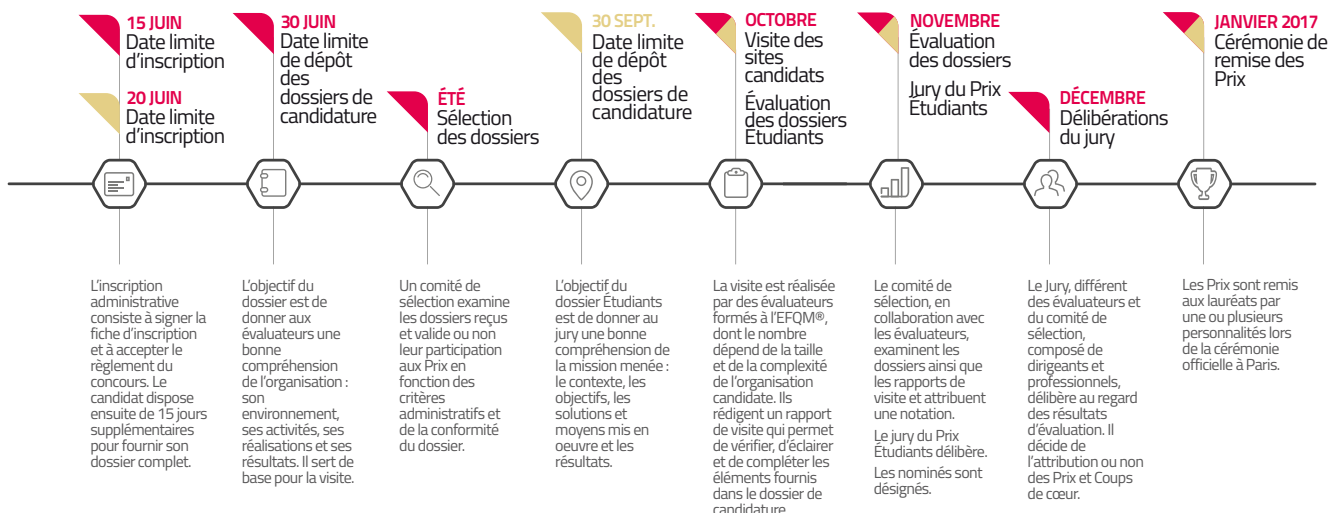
15 JUIN
Date limite d'inscription

20 JUIN
Date limite d'inscription

30 JUIN
Date limite de dépôt des dossiers de candidature

ÉTÉ
Sélection des dossiers

30 SEPT.
Date limite de dépôt des dossiers de candidature

OCTOBRE
Visite des sites candidats

Évaluation des dossiers Étudiants

NOVEMBRE
Évaluation des dossiers

Jury du Prix Étudiants

DÉCEMBRE
Délibérations du jury

JANVIER 2017
Cérémonie de remise des Prix

L'inscription administrative consiste à signer la fiche d'inscription et à accepter le règlement du concours. Le candidat dispose ensuite de 15 jours supplémentaires pour fournir son dossier complet.

L'objectif du dossier est de donner aux évaluateurs une bonne compréhension de l'organisation : son environnement, ses activités, ses réalisations et ses résultats. Il sert de base pour la visite.

Un comité de sélection examine les dossiers reçus et valide ou non leur participation aux Prix en fonction des critères administratifs et de la conformité du dossier.

L'objectif du dossier Étudiants est de donner au jury une bonne compréhension de la mission menée : le contexte, les objectifs, les solutions et moyens mis en oeuvre et les résultats.

La visite est réalisée par des évaluateurs formés à l'EFQM®, dont le nombre dépend de la taille et de la complexité de l'organisation candidate. Ils rédigent un rapport de visite qui permet de vérifier, d'éclairer et de compléter les éléments fournis dans le dossier de candidature.

Le comité de sélection, en collaboration avec les évaluateurs, examinent les dossiers ainsi que les rapports de visite et attribuent une notation.

Le jury du Prix Étudiants délibère.

Les nominés sont désignés.

Le Jury, différent des évaluateurs et du comité de sélection, composé de dirigeants et professionnels, délibère au regard des résultats d'évaluation. Il décide de l'attribution ou non des Prix et Coups de cœur.

Les Prix sont remis aux lauréats par une ou plusieurs personnalités lors de la cérémonie officielle à Paris.